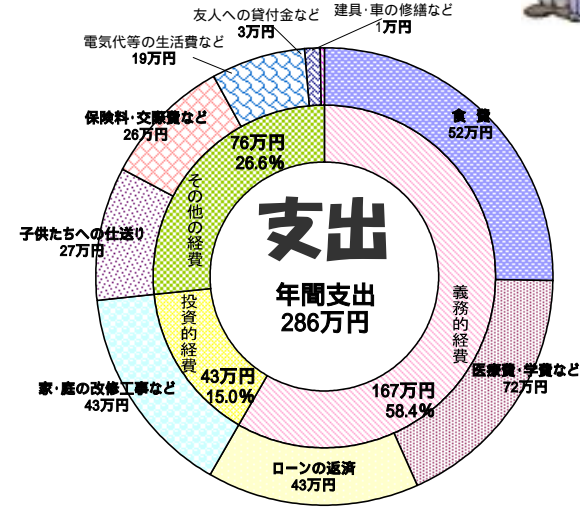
友人への貸付金など
3万円

建具・車の修繕など
1万円

電気代等の生活費など
19万円

保険料・交際費など
26万円

食費
52万円

76万円
26.6%

その他の経費

子供たちへの仕送り
27万円

支出

年間支出
286万円

義務的経費

投資的経費

医療費・学費など
72万円

家・庭の改修工事など
43万円

43万円
15.0%

167万円
58.4%

ローンの返済
43万円